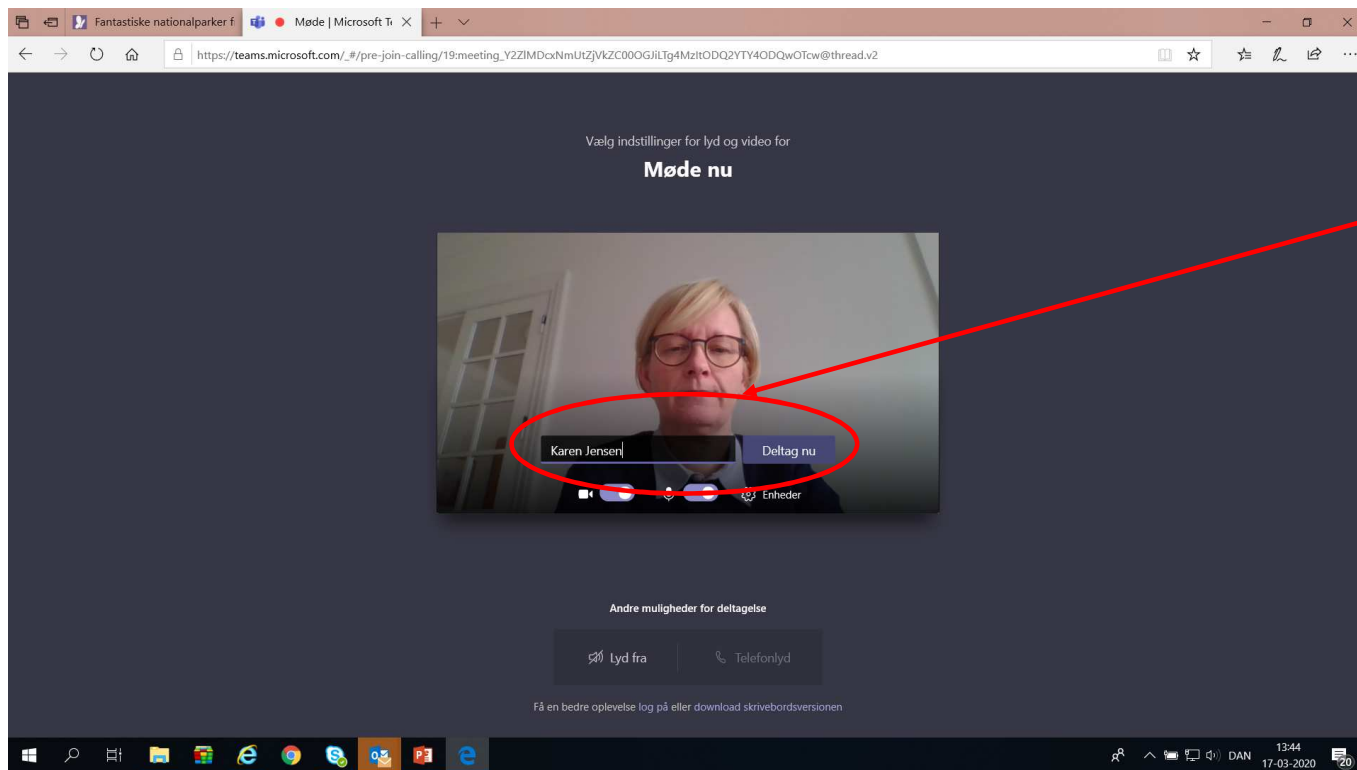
Fantastiske nationalparker f
Møde | Microsoft Te

https://teams.microsoft.com/_#/pre-join-calling/19:meeting_Y2ZlMDcxNmUtZjVkZC00OGJiLTg4MzItODQ2YTY4ODQwOTcw@thread.v2

Vælg indstillinger for lyd og video for
Møde nu

Karen Jensen
Deltag nu
Enheder

Andre muligheder for deltagelse
Lyd fra
Telefonlyd

Få en bedre oplevelse log på eller download skrivebordsversionen

DAN 13:44 17-03-2020
20